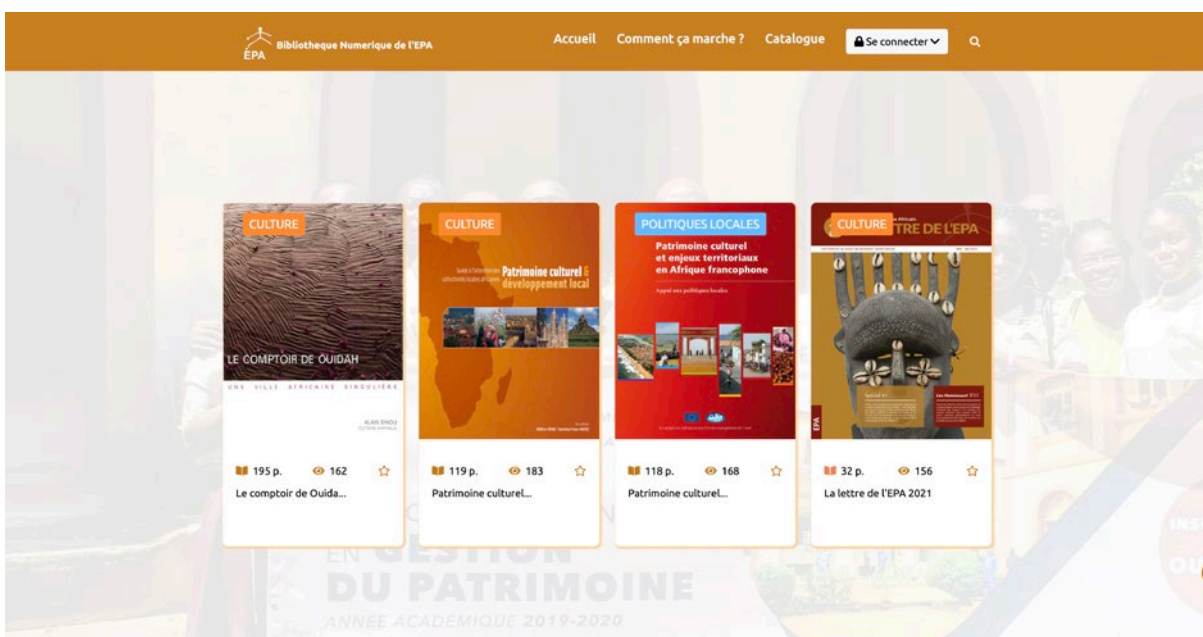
ÉPA Bibliotheque Numerique de l'EPA

Accueil Comment ça marche ? Catalogue Se connecter

CULTURE

LE COMPTOIR DE OUIDAH

UNE VILLE AFRICAINE SINGULIÈRE

ALAIN SINOU

195 p. 162

Le comptoir de Ouida...

CULTURE

Patrimoine culturel & développement local

119 p. 183

Patrimoine culturel...

POLITIQUES LOCALES

Patrimoine culturel et enjeux territoriaux en Afrique francophone

Appel aux politiques locales

118 p. 168

Patrimoine culturel...

CULTURE

TRE DE L'EPA

EPA

32 p. 156

La lettre de l'EPA 2021

EN GESTION DU PATRIMOINE

ANNÉE ACADÉMIQUE 2019-2020